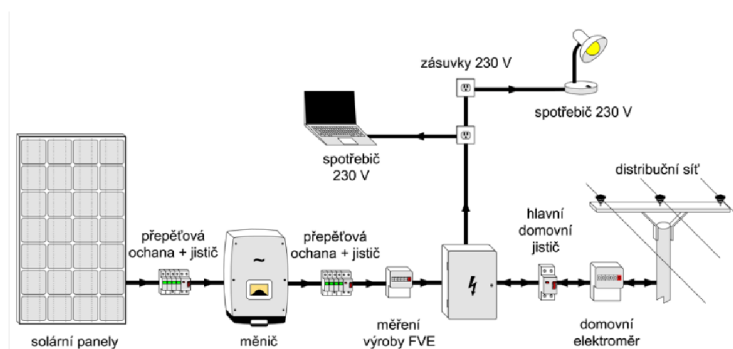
zásuvky 230 V

spotřebič 230 V

spotřebič 230 V

distribuční síť

přepěťová ochana + jistič

přepěťová ochana + jistič

hlavní domovní jistič

~

solární panely

měnič

měření výroby FVE

domovní elektroměr